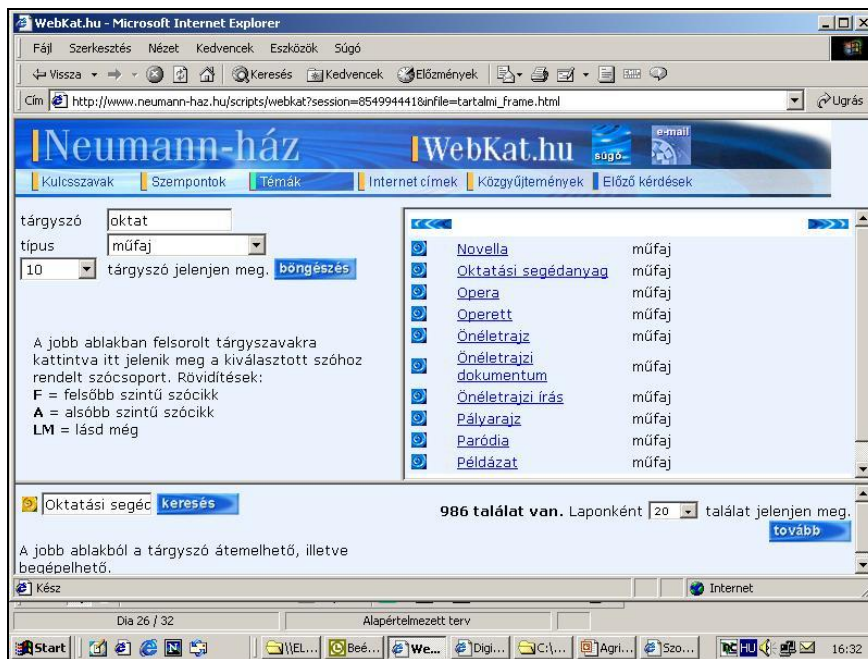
WebKat.hu - Microsoft Internet Explorer

Fájl Szerkesztés Nézet Kedvencek Eszközök Súgó

Vissza Keresés Kedvencek Előzmények

Cím http://www.neumann-haz.hu/scripts/webkat?session=8549944418infile=tartalmi_frame.html Ugrás

Neumann-ház WebKat.hu súgó e-mail

Kulcsszavak Szempontok Témák Internet címek Közgyűjtemények Előző kérdések

tárgyszó oktat

típus műfaj

10 tárgyszó jelenjen meg. böngészés

A jobb ablakban felsorolt tárgyszavakra kattintva itt jelenik meg a kiválasztott szóhoz rendelt szócsoport. Rövidítések:
F = felsőbb szintű szócikk
A = alsóbb szintű szócikk
LM = lásd még

| | |
|---|---|
| Novella | műfaj |
| Oktatási segédanyag | műfaj |
| Opera | műfaj |
| Operett | műfaj |
| Önéletrajz | műfaj |
| Önéletrajzi dokumentum | műfaj |
| Önéletrajzi írás | műfaj |
| Pályarajz | műfaj |
| Paródia | műfaj |
| Példázat | műfaj |

Oktatási segéc keresés

986 találat van. Laponként 20 találat jelenjen meg. tovább

A jobb ablakból a tárgyszó átemelhető, illetve begépelhető.

Kész Internet

Dia 26 / 32 Alapértelmezett terv

Start \\EL... Beé... We... Digi... C:\... Agri... Szo... HU 16:32